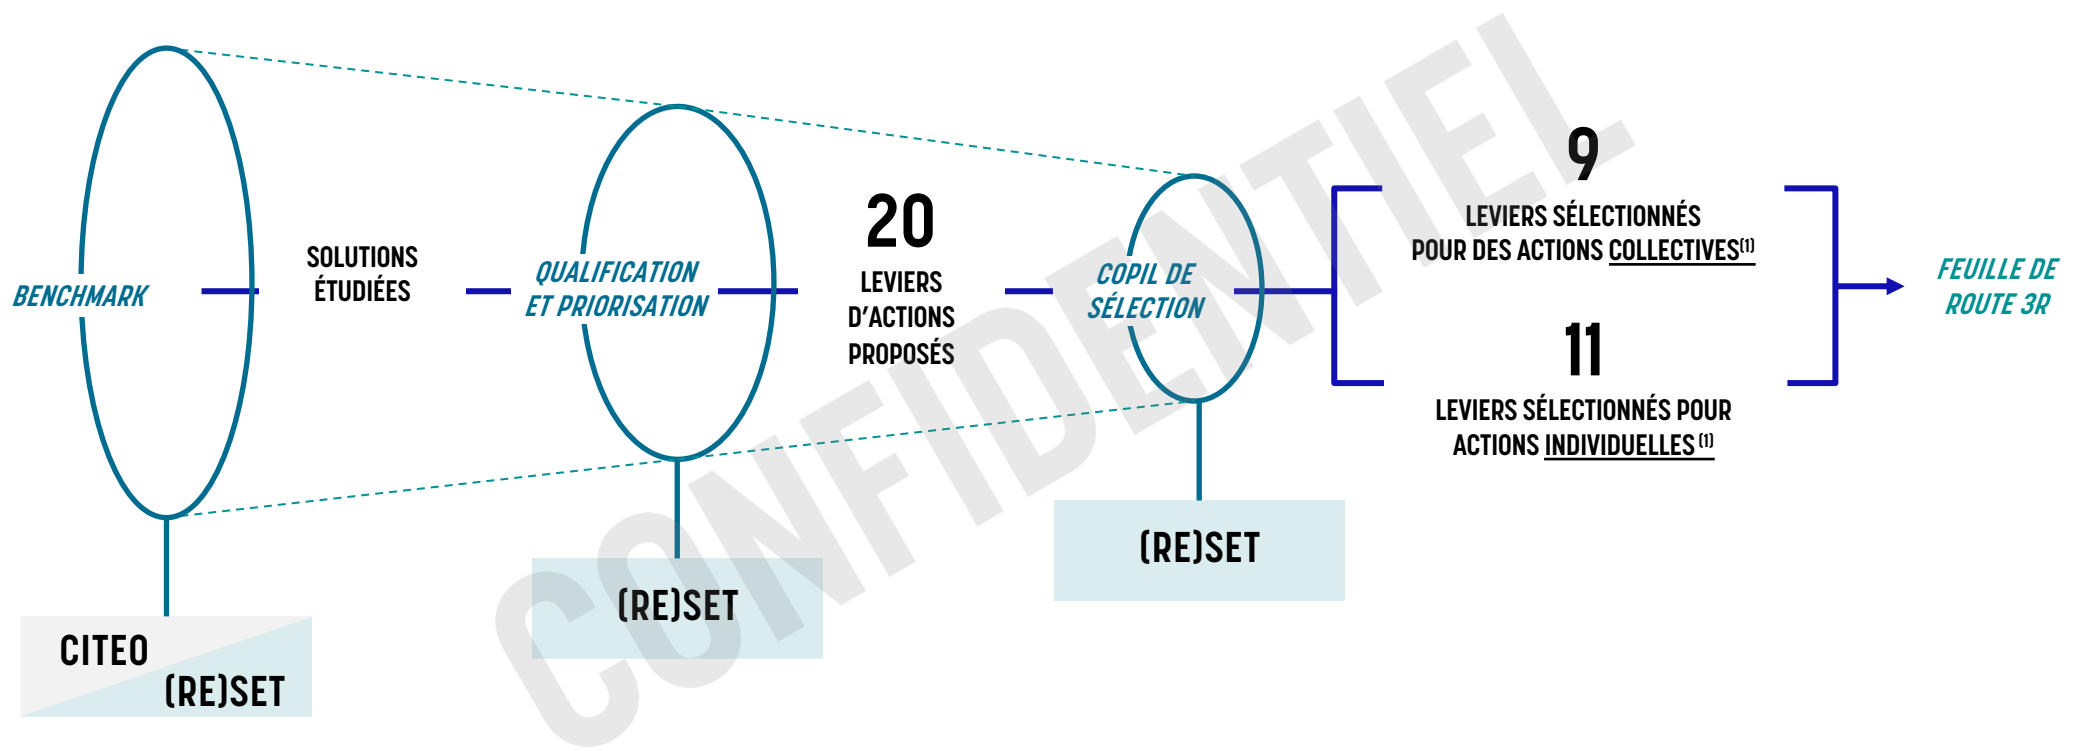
BENCHMARK

SOLUTIONS ÉTUDIÉES

QUALIFICATION ET PRIORISATION

20

LEVIERS D'ACTIONS PROPOSÉS

COPIL DE SÉLECTION

9

LEVIERS SÉLECTIONNÉS POUR DES ACTIONS COLLECTIVES$^{(1)}$

11

LEVIERS SÉLECTIONNÉS POUR ACTIONS INDIVIDUELLES$^{(1)}$

FEUILLE DE ROUTE 3R

CITEO

(RE)SET

(RE)SET

(RE)SET

CONFIDENTIEL